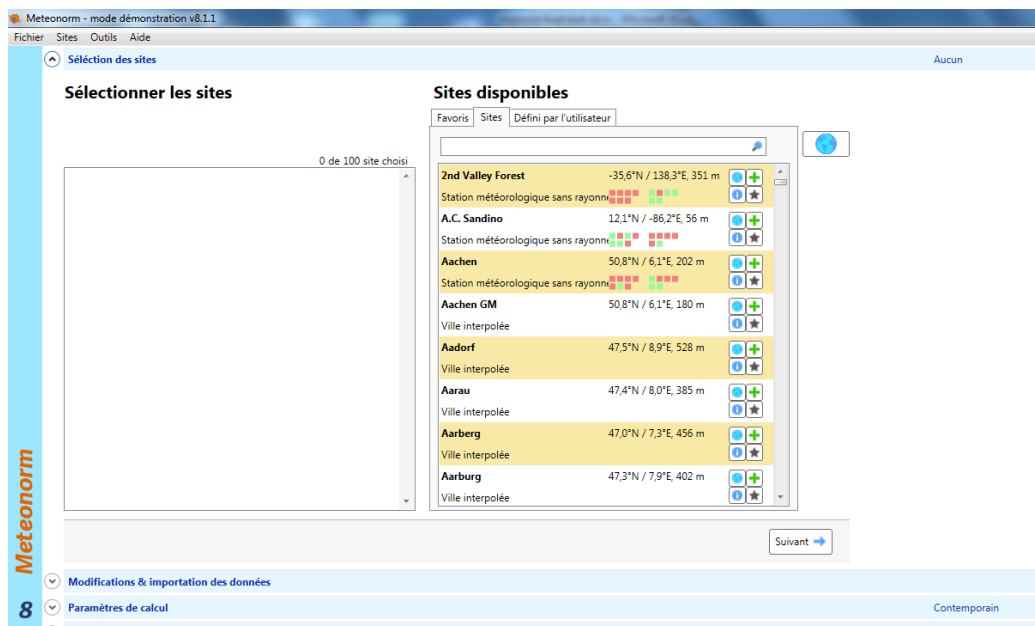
Meteonorm - mode démonstration v8.1.1

Fichier Sites Outils Aide

Sélection des sites

Aucun

Sélectionner les sites

0 de 100 site choisi

Sites disponibles

Favoris Sites Défini par l'utilisateur

2nd Valley Forest -35,6°N / 138,3°E, 351 m
Station météorologique sans rayonne

A.C. Sandino 12,1°N / -86,2°E, 56 m
Station météorologique sans rayonne

Aachen 50,8°N / 6,1°E, 202 m
Station météorologique sans rayonne

Aachen GM 50,8°N / 6,1°E, 180 m
Ville interpolée

Aadorf 47,5°N / 8,9°E, 528 m
Ville interpolée

Aarau 47,4°N / 8,0°E, 385 m
Ville interpolée

Aarberg 47,0°N / 7,3°E, 456 m
Ville interpolée

Aarburg 47,3°N / 7,9°E, 402 m
Ville interpolée

Suivant

Meteonorm

8

Modifications & importation des données

Paramètres de calcul

Contemporain